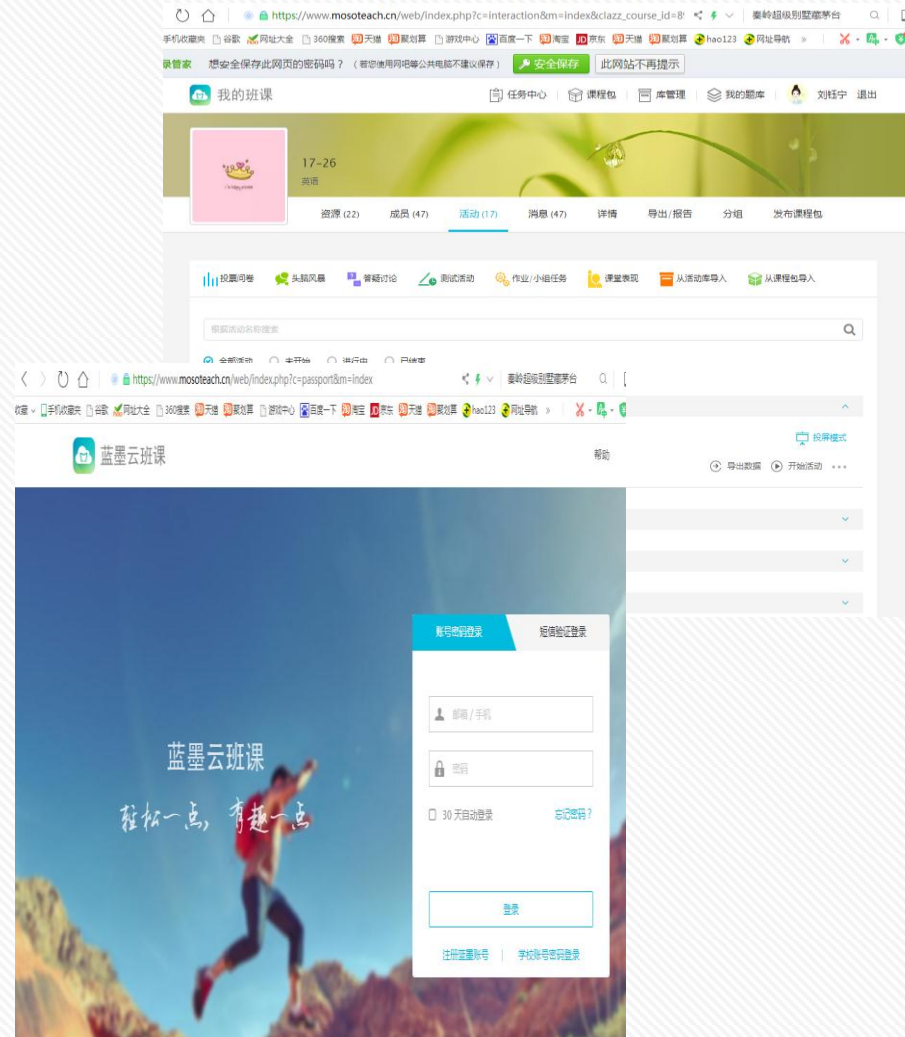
https://www.mosoteach.cn/web/index.php?c=interaction&m=index&clazz_course_id=8
秦岭超级别墅藏茅台

手机收藏夹 谷歌 网址大全 360搜索 天猫 聚划算 游戏中心 百度一下 淘宝 京东 天猫 聚划算 hao123 网址导航 »

想安全保存此网页的密码吗？（若您使用网吧等公共电脑不建议保存） 安全保存 此网站不再提示

我的班课

任务中心 课程包 库管理 我的题库 刘钰宁 退出

17-26
英语

资源 (22) 成员 (47) 活动 (17) 消息 (47) 详情 导出/报告 分组 发布课程包

投票问卷 头脑风暴 答疑讨论 测试活动 作业/小组任务 课堂表现 从活动库导入 从课程包导入

根据活动名称搜索

全部活动 未开始 进行中 已结束

投屏模式

导出数据 开始活动 ···

https://www.mosoteach.cn/web/index.php?c=passport&m=index
秦岭超级别墅藏茅台

收藏 手机收藏夹 谷歌 网址大全 360搜索 天猫 聚划算 游戏中心 百度一下 淘宝 京东 天猫 聚划算 hao123 网址导航 »

蓝墨云班课

帮助

蓝墨云班课
轻松一点，有趣一点

账号密码登录 短信验证登录

邮箱/手机

密码

30 天自动登录 忘记密码？

登录

注册蓝墨账号 | 学校账号密码登录